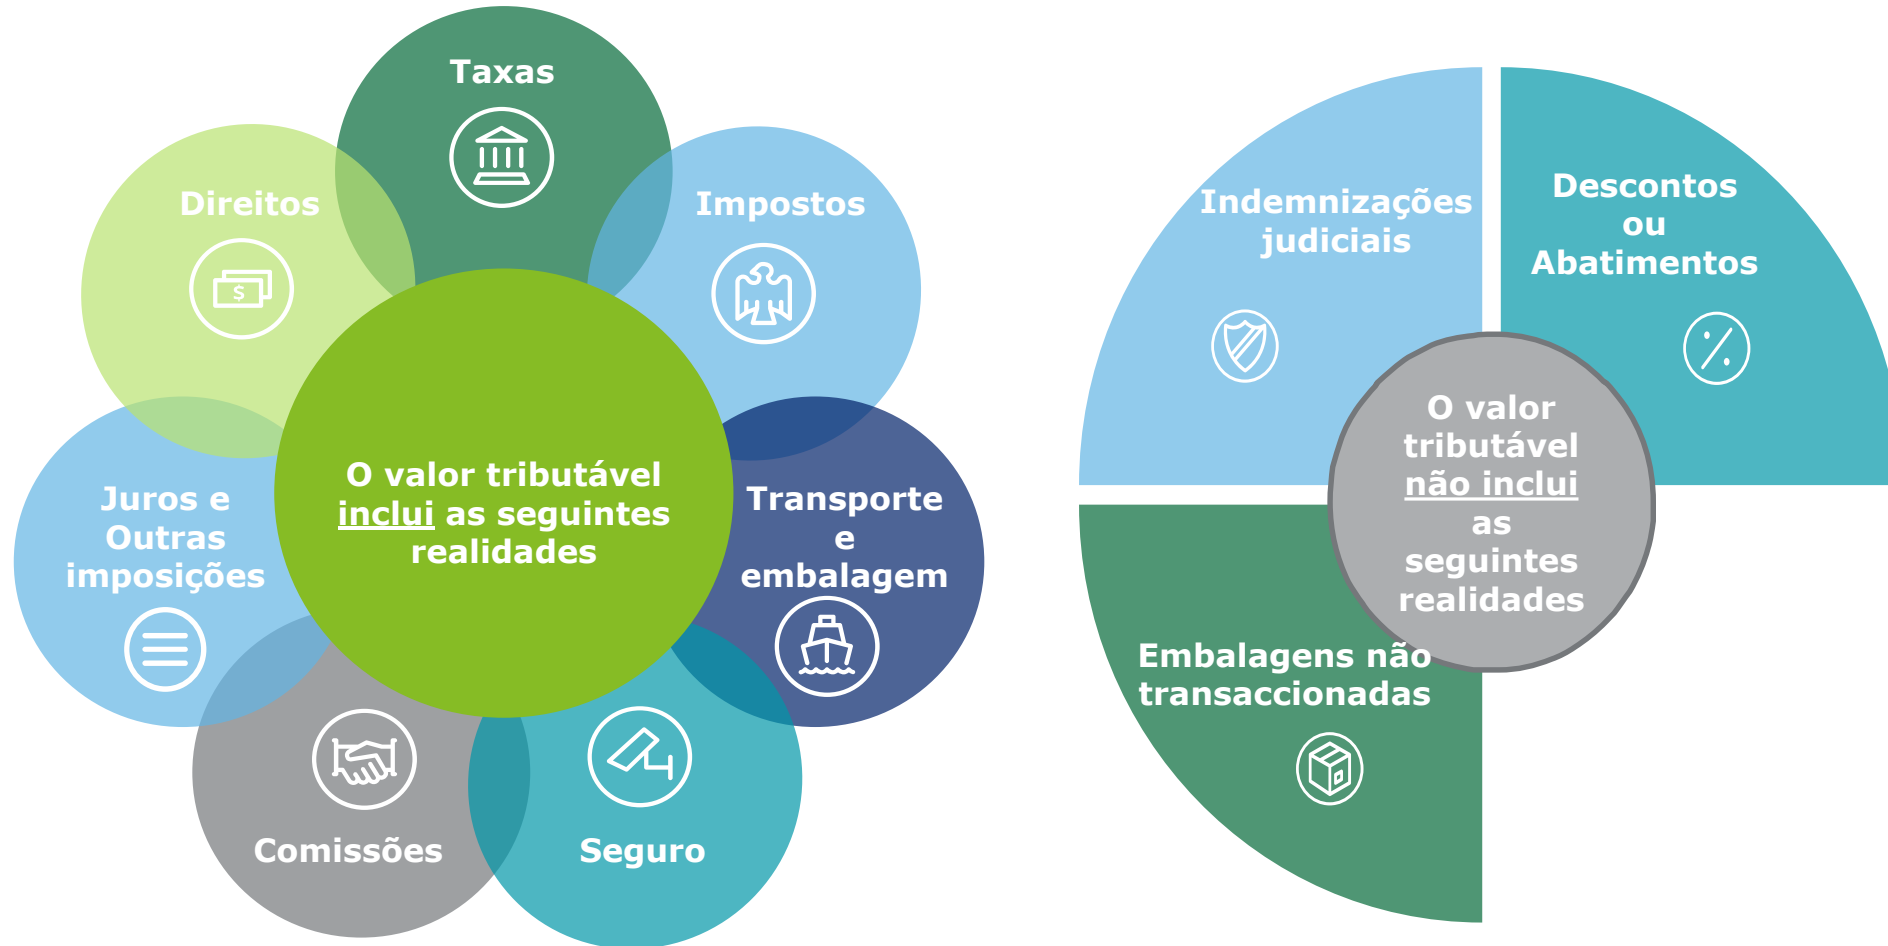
Taxas

Direitos

Impostos

O valor tributável inclui as seguintes realidades

Juros e Outras imposições

Transporte e embalagem

Comissões

Seguro

Indemnizações judiciais

Descontos ou Abatimentos

O valor tributável não inclui as seguintes realidades

Embalagens não transaccionadas